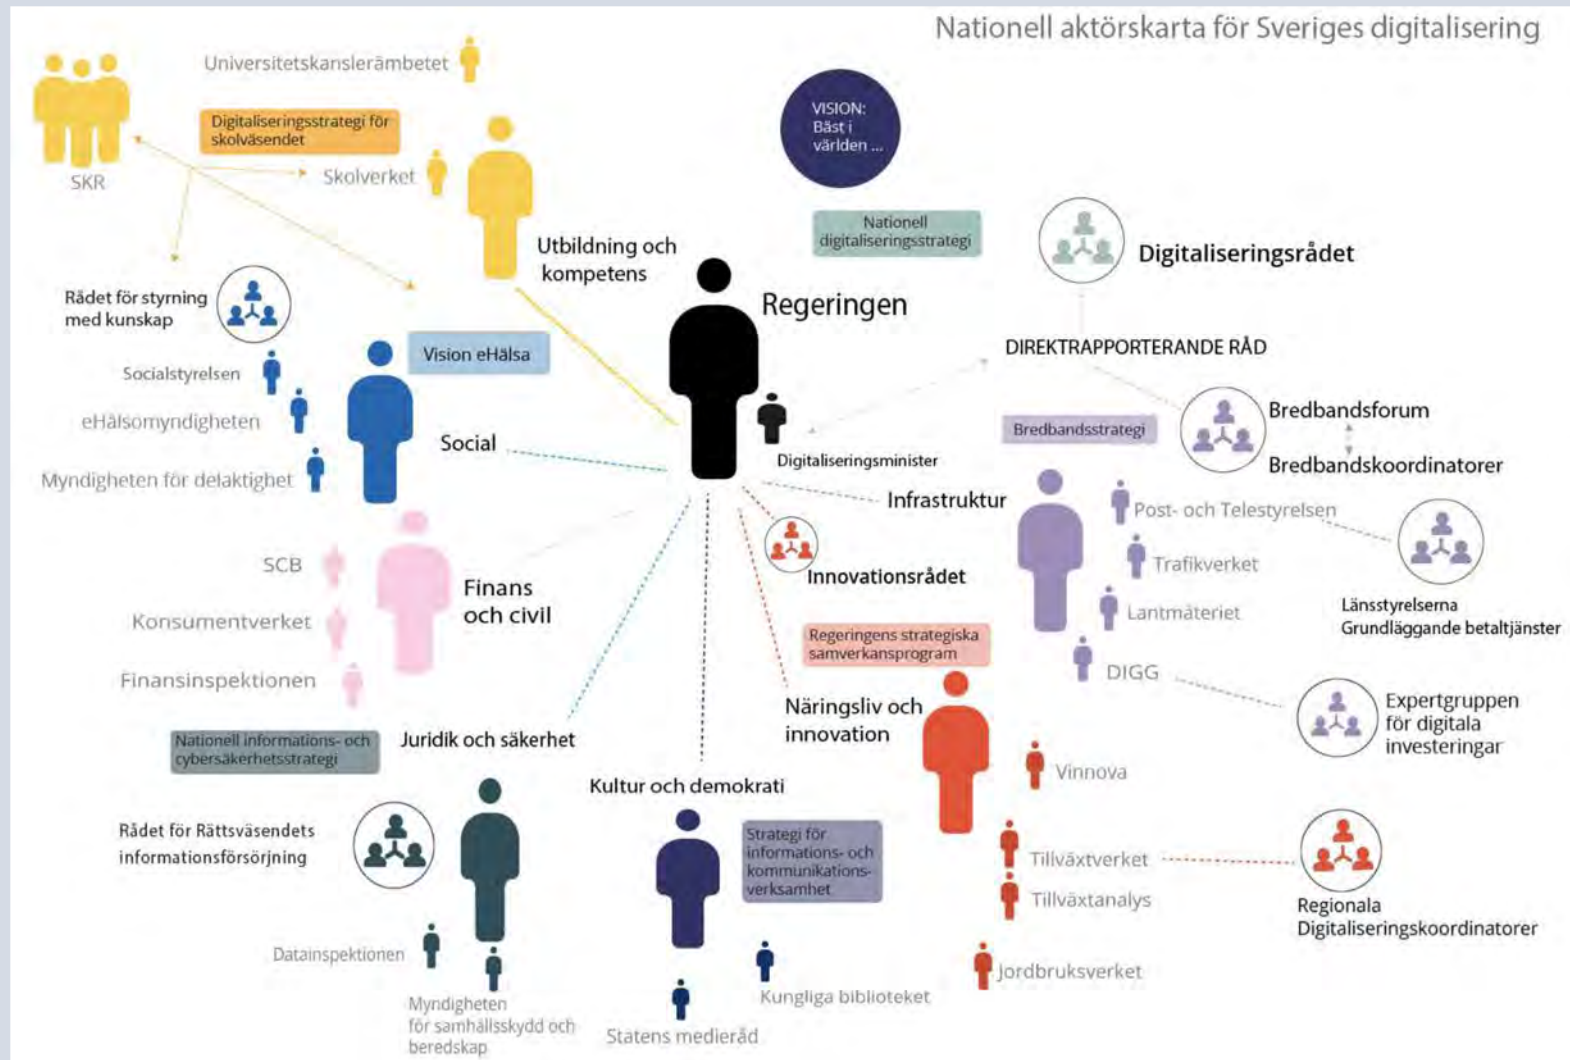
Nationell aktörskarta för Sveriges digitalisering

SKR

Universitetskanslerämbetet

Digitaliseringsstrategi för skolväsendet

Skolverket

Utbildning och kompetens

VISION: Bäst i världen ...

Nationell digitaliseringsstrategi

Digitaliseringsrådet

Rådet för styrning med kunskap

Regeringen

Vision eHälsa

Socialstyrelsen

eHälsomyndigheten

Myndigheten för delaktighet

Social

DIREKTRAPPORTERANDE RÅD

Bredbandsstrategi

Bredbandsforum

Bredbandskoordinatorer

Digitaliseringsminister

Infrastruktur

Post- och Telestyrelsen

Trafikverket

Lantmäteriet

DIGG

Länsstyrelserna Grundläggande betaltjänster

Expertgruppen för digitala investeringar

SCB

Konsumentverket

Finansinspektionen

Finans och civil

Innovationsrådet

Regeringens strategiska samverkansprogram

Näringsliv och innovation

Vinnova

Nationell informations- och cybersäkerhetsstrategi

Juridik och säkerhet

Kultur och demokrati

Rådet för Rättsväsendets informationsförsörjning

Strategi för informations- och kommunikationsverksamhet

Tillväxtverket

Tillväxtanalys

Regionala Digitaliseringskoordinatorer

Datainspektionen

Myndigheten för samhällsskydd och beredskap

Statens medieråd

Kungliga biblioteket

Jordbruksverket